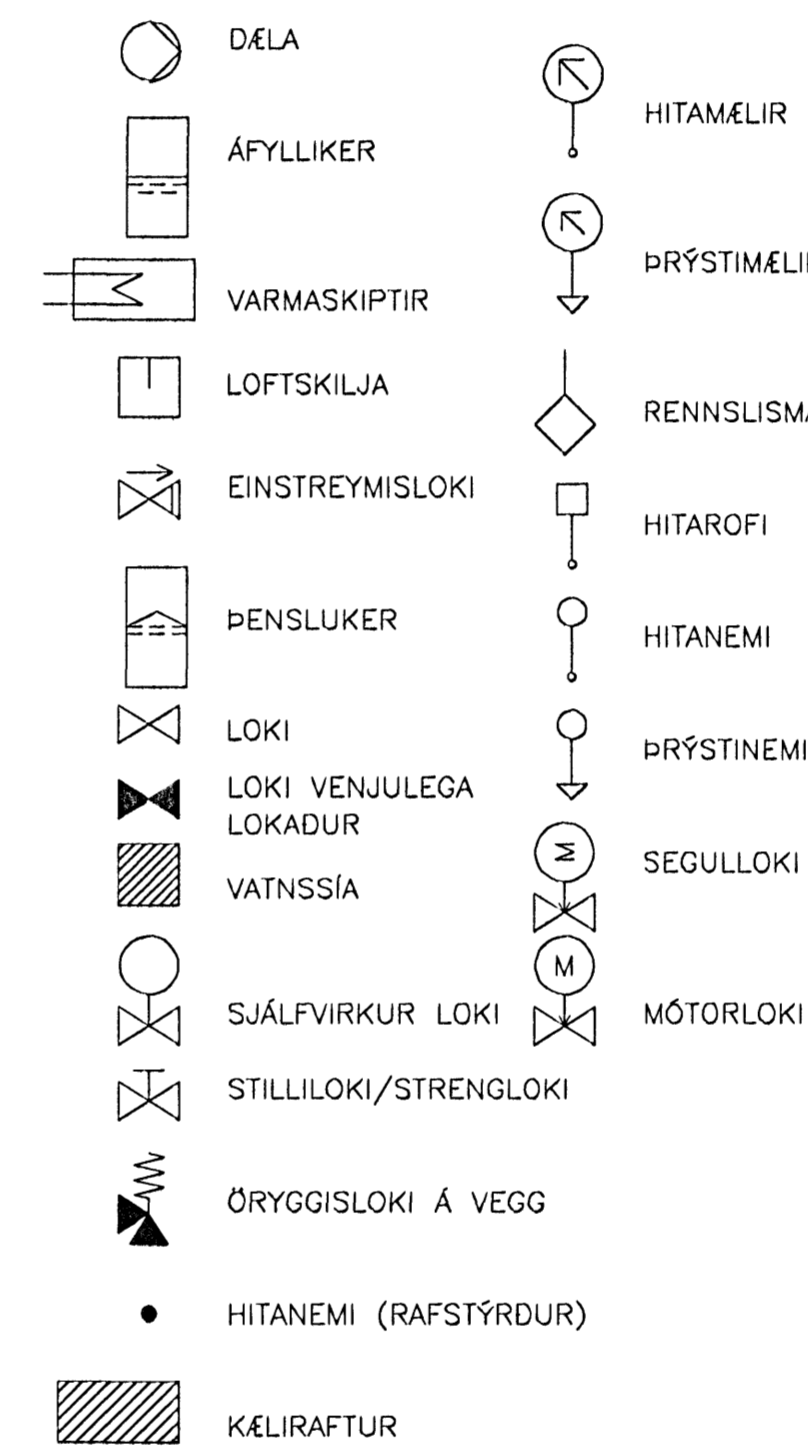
DÆLA

ÁFYLLIKER

VARMASKIPTIR

LOFTSKILJA

EINSTREYMISLOKI

ÞENSLUKER

LOKI

LOKI VENJULEGA LOKAÐUR

VATNSSÍA

SJÁLFVIRKUR LOKI

STILLILOKI/STRENGLOKI

ÖRYGGISLOKI Á VEGG

HITANEMI (RAFSTÝRÐUR)

KÆLIRAFTUR

HITAMÆLIR

ÞRÝSTIMÆLI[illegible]

RENNSLISMA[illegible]

HITAROFI

HITANEMI

ÞRÝSTINEMI

M

SEGULLOKI

M

MÓTORLOKI